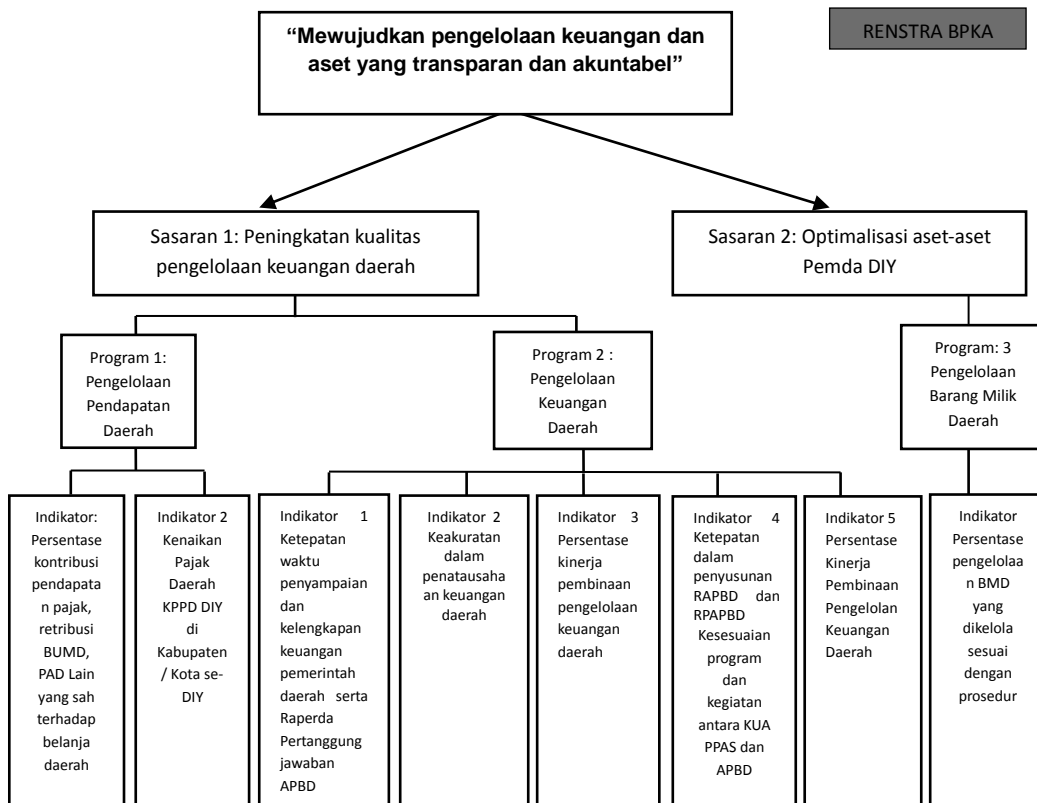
RENSTRA BPKA

“Mewujudkan pengelolaan keuangan dan aset yang transparan dan akuntabel”

Sasaran 1: Peningkatan kualitas pengelolaan keuangan daerah

Sasaran 2: Optimalisasi aset-aset Pemda DIY

Program 1: Pengelolaan Pendapatan Daerah

Program 2 : Pengelolaan Keuangan Daerah

Program: 3 Pengelolaan Barang Milik Daerah

Indikator: Persentase kontribusi pendapatan pajak, retribusi BUMD, PAD Lain yang sah terhadap belanja daerah

Indikator 2 Kenaikan Pajak Daerah KPPD DIY di Kabupaten / Kota se-DIY

Indikator 1 Ketepatan waktu penyampaian dan kelengkapan keuangan pemerintah daerah serta Raperda Pertanggung jawaban APBD

Indikator 2 Keakuratan dalam penatausahaan keuangan daerah

Indikator 3 Persentase kinerja pembinaan pengelolaan keuangan daerah

Indikator 4 Ketepatan dalam penyusunan RAPBD dan RPAPBD Kesesuaian program dan kegiatan antara KUA PPAS dan APBD

Indikator 5 Persentase Kinerja Pembinaan Pengelolan Keuangan Daerah

Indikator Persentase pengelolaan BMD yang dikelola sesuai dengan prosedur